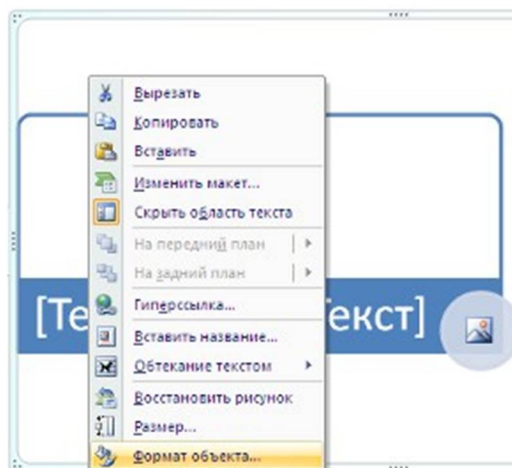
Вырезать
Копировать
Вставить
Изменить макет...
Скрыть область текста
На передний план
На задний план
Гиперссылка...
Вставить название...
Обтекание текстом
Восстановить рисунок
Размер...
Формат объекта...

[Те	екст]